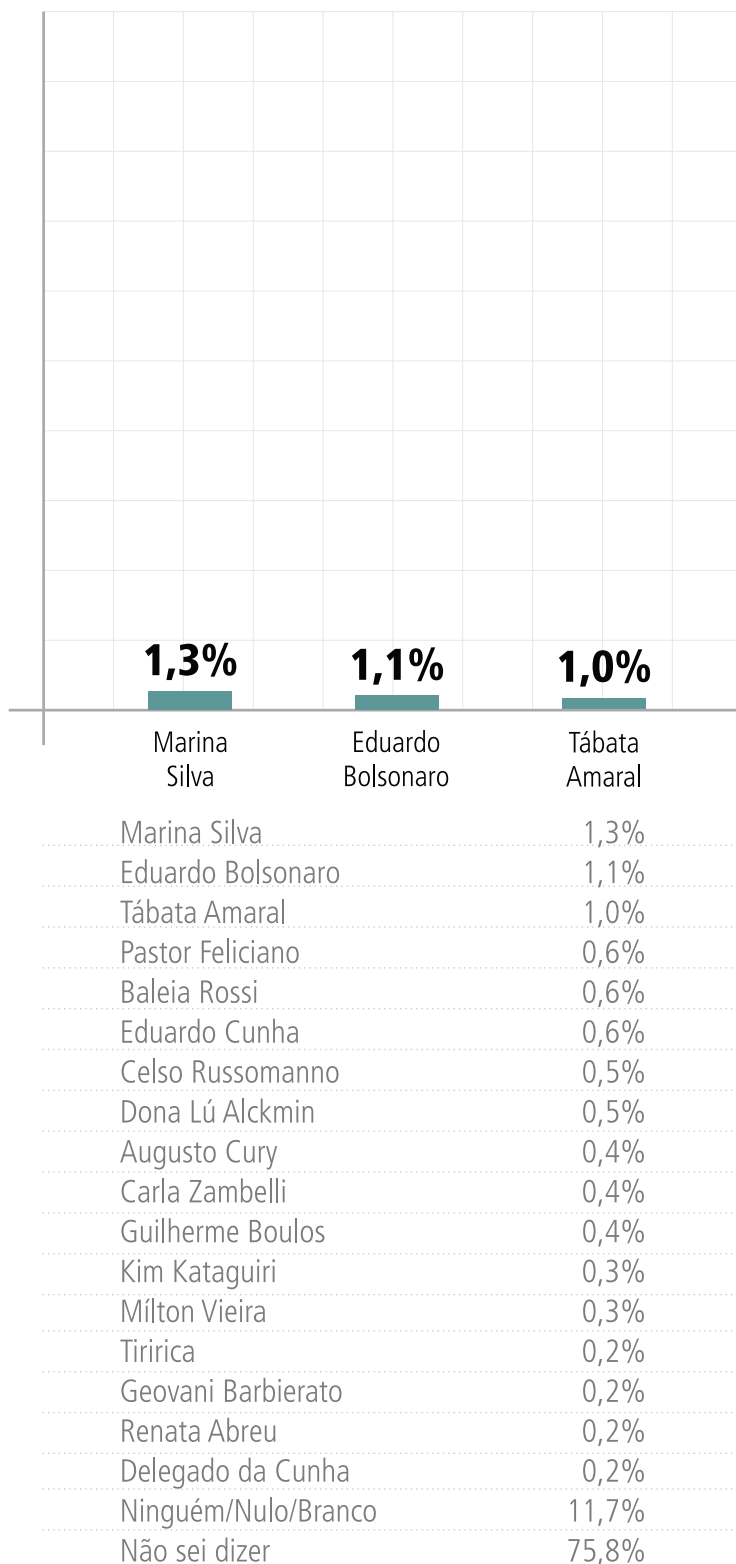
1,3%
1,1%
1,0%

Marina Silva
Eduardo Bolsonaro
Tábata Amaral

| | |
|---|---|
| Marina Silva | 1,3% |
| Eduardo Bolsonaro | 1,1% |
| Tábata Amaral | 1,0% |
| Pastor Feliciano | 0,6% |
| Baleia Rossi | 0,6% |
| Eduardo Cunha | 0,6% |
| Celso Russomanno | 0,5% |
| Dona Lú Alckmin | 0,5% |
| Augusto Cury | 0,4% |
| Carla Zambelli | 0,4% |
| Guilherme Boulos | 0,4% |
| Kim Kataguiri | 0,3% |
| Mílton Vieira | 0,3% |
| Tiririca | 0,2% |
| Geovani Barbierato | 0,2% |
| Renata Abreu | 0,2% |
| Delegado da Cunha | 0,2% |
| Ninguém/Nulo/Branco | 11,7% |
| Não sei dizer | 75,8% |